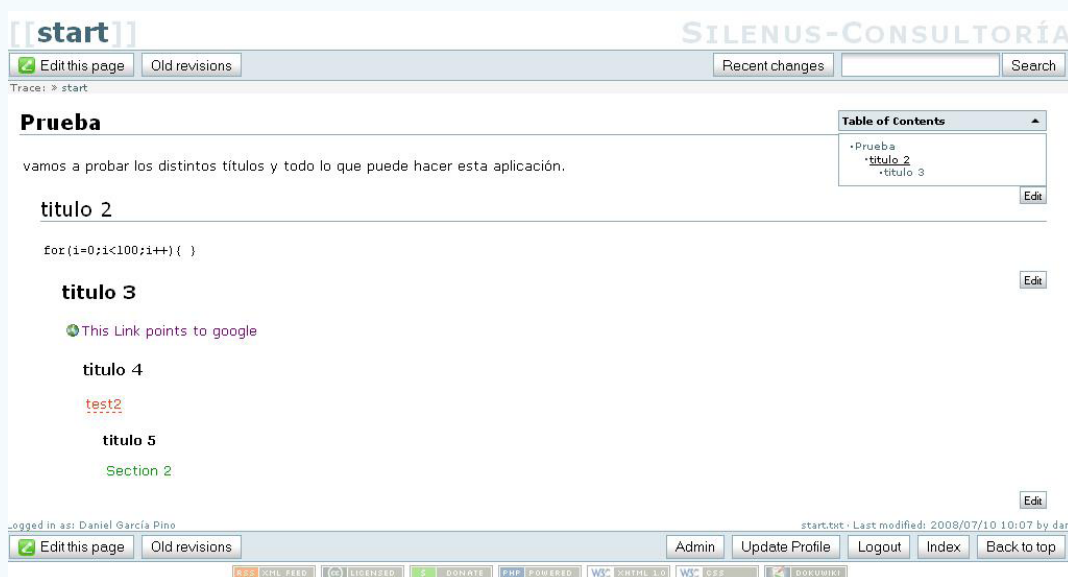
[[start]]

SILENUS-CONSULTORÍA

Edit this page | Old revisions | Recent changes | Search

Trace: » start

Prueba

Table of Contents

·Prueba
·titulo 2
·titulo 3

vamos a probar los distintos títulos y todo lo que puede hacer esta aplicación.

Edit

titulo 2

for(i=0;i<100;i++){ }

Edit

titulo 3

This Link points to google

titulo 4

test2

titulo 5

Section 2

Edit

Logged in as: Daniel García Pino

start.txt · Last modified: 2008/07/10 10:07 by dar

Edit this page | Old revisions | Admin | Update Profile | Logout | Index | Back to top

RSS XML FEED | (cc) LICENSED | $ DONATE | PHP POWERED | W3C XHTML 1.0 | W3C CSS | DOKUWIKI